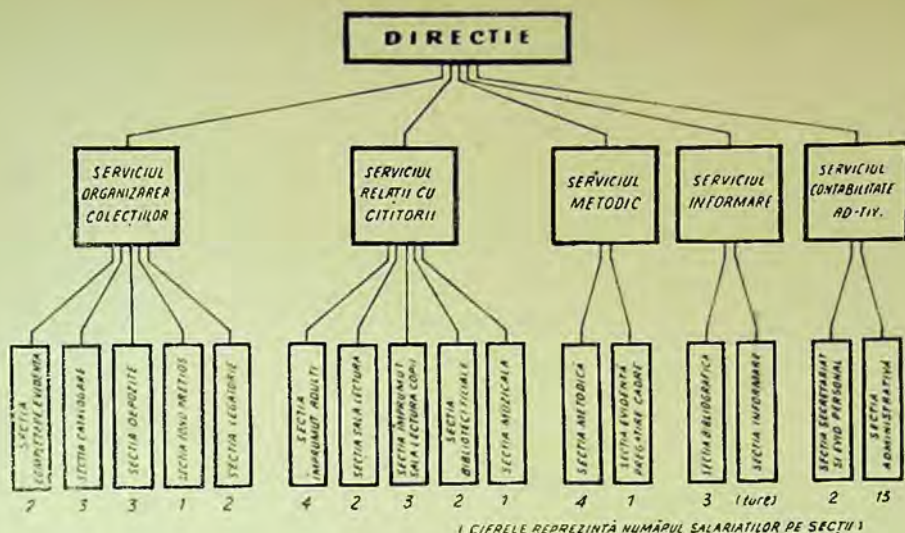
DIRECTIE

SERVICIUL ORGANIZAREA COLECTIILOR

SERVICIUL RELATII CU CITITORII

SERVICIUL METODIC

SERVICIUL INFORMARE

SERVICIUL CONTABILITATE AD-TIV.

SECTIA COMPLETARE EVIDENTA
SECTIA CATALOGARE
SECTIA DEPOZITE
SECTIA FOND PRETIOS
SECTIA LEGATORIE

SECTIA IMPRUMUT ADULTI
SECTIA SALA LECTURA
SECTIA IMPRUMUT SALA LECTURA COPII
SECTIA BIBLIOTECI FILIALE
SECTIA MUZICALA

SECTIA METODICA
SECTIA EVIDENTA PREGATIRE CADRE

SECTIA BIBLIOGRAFICA
SECTIA INFORMARE

SECTIA SECRETARIAT SI EVID. PERSONAL
SECTIA ADMINISTRATIVA

2 3 3 1 2 4 2 3 2 1 4 1 3 (ture) 2 15

( CIFRELE REPREZINTĂ NUMĂRUL SALARIATILOR PE SECTII )